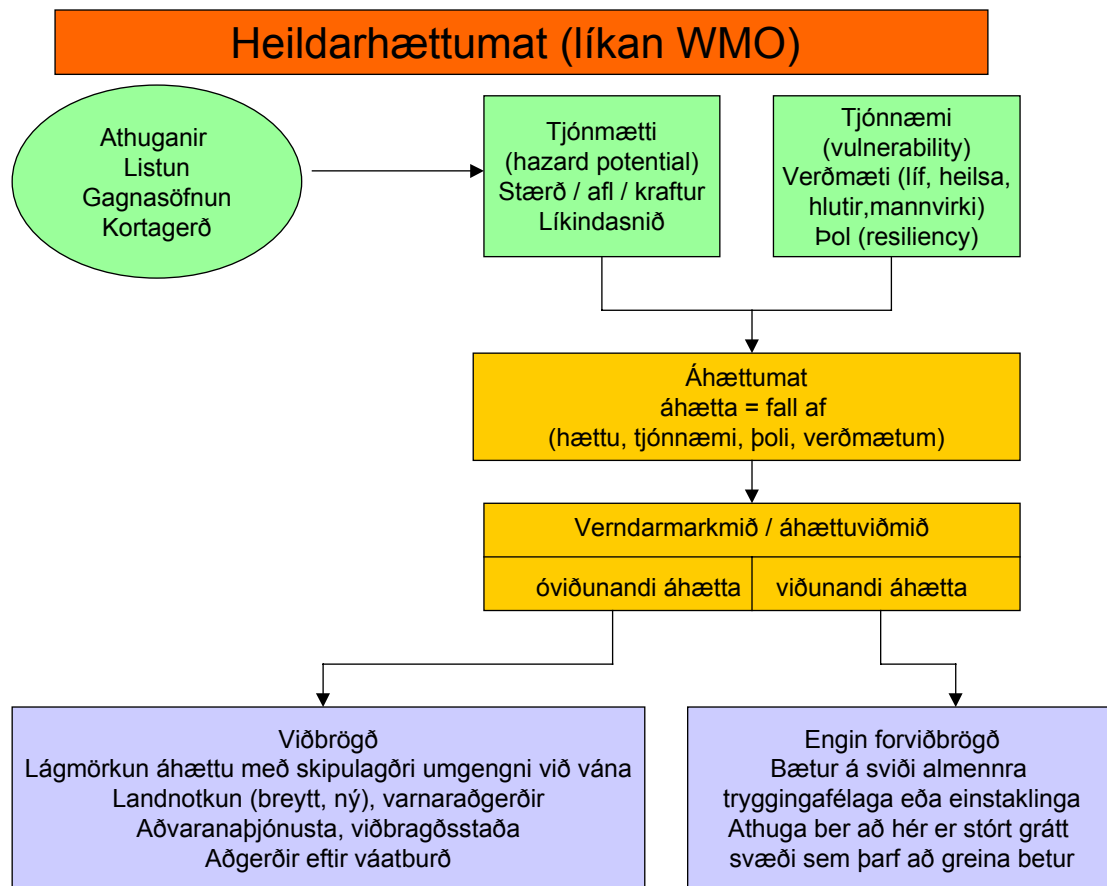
Heildarhættumat (líkan WMO)

Athuganir
Listun
Gagnasöfnun
Kortagerð

Tjónmætti
(hazard potential)
Stærð / afl / kraftur
Líkindasnið

Tjónnæmi
(vulnerability)
Verðmæti (líf, heilsa, hlutir,mannvirki)
Þol (resiliency)

Áhættumat
áhætta = fall af
(hættu, tjónnæmi, þoli, verðmætum)

Verndarmarkmið / áhættuviðmið

óviðunandi áhætta

viðunandi áhætta

Viðbrögð
Lágmörkun áhættu með skipulagðri umgengni við vána
Landnotkun (breytt, ný), varnaraðgerðir
Aðvaranaþjónusta, viðbragðsstaða
Aðgerðir eftir váatburð

Engin forviðbrögð
Bætur á sviði almennra tryggingafélaga eða einstaklinga
Athuga ber að hér er stórt grátt svæði sem þarf að greina betur